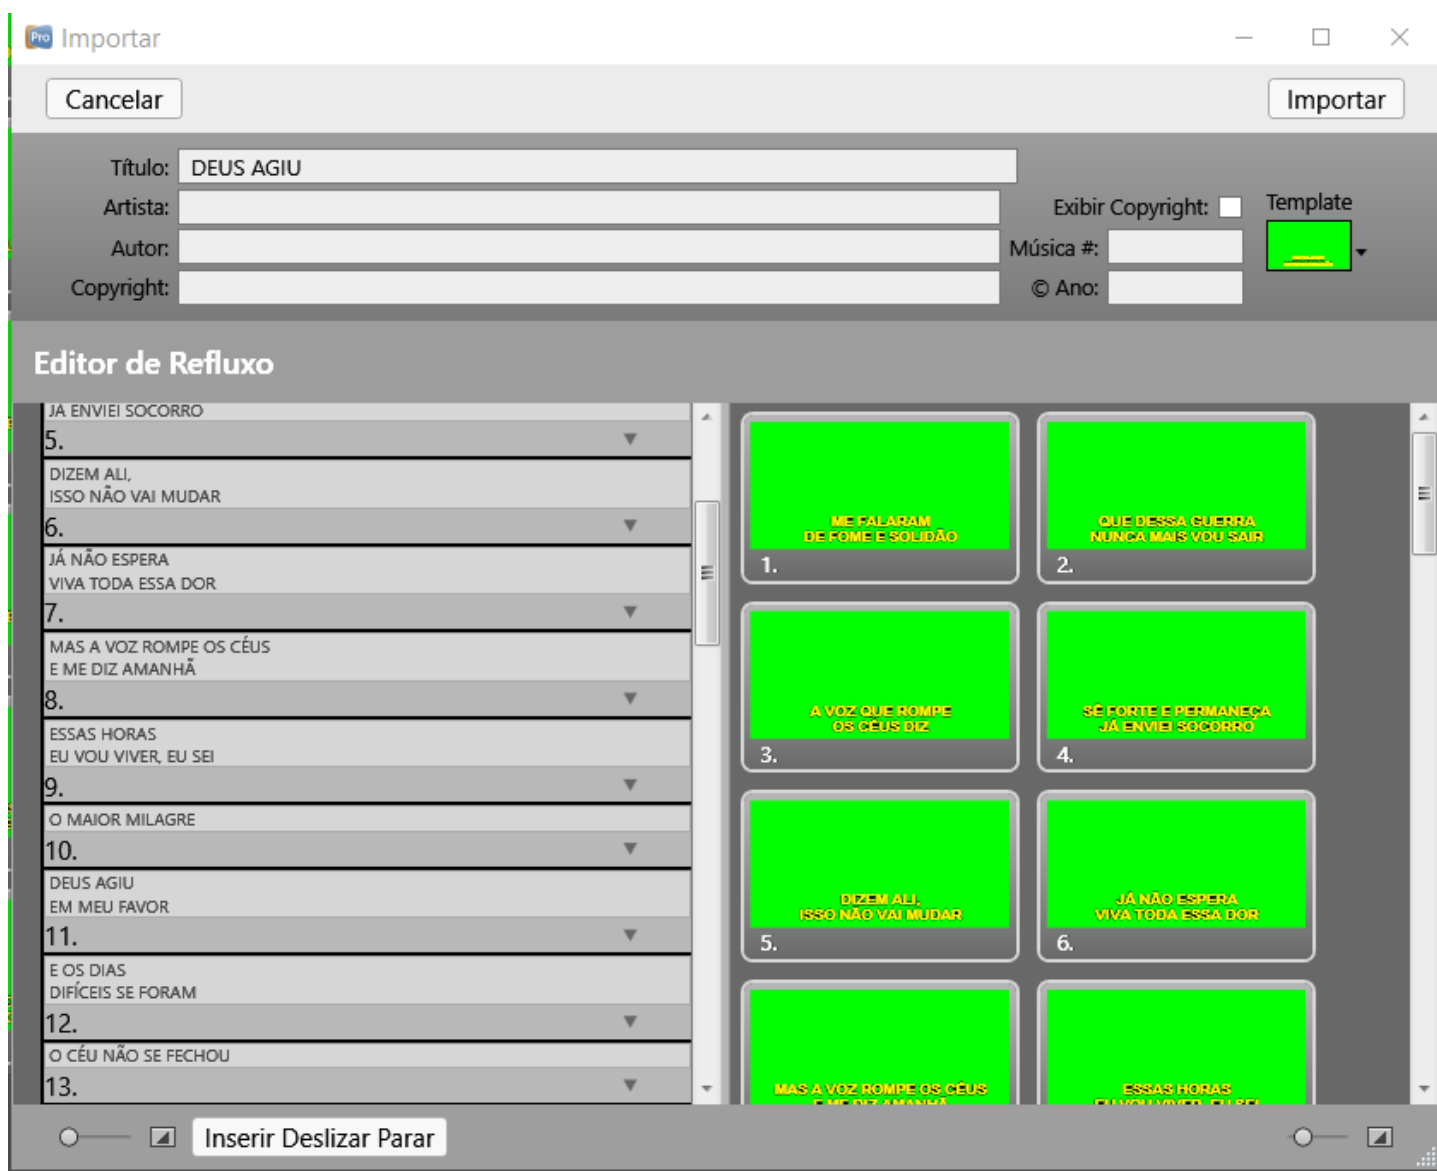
Importar

Cancelar

Importar

Título: DEUS AGIU

Artista:

Autor:

Copyright:

Exibir Copyright:

Música #:

© Ano:

Template

Editor de Refluxo

JÁ ENVIEI SOCORRO

5.

DIZEM ALI,
ISSO NÃO VAI MUDAR

6.

JÁ NÃO ESPERA
VIVA TODA ESSA DOR

7.

MAS A VOZ ROMPE OS CÉUS
E ME DIZ AMANHÃ

8.

ESSAS HORAS
EU VOU VIVER, EU SEI

9.

O MAIOR MILAGRE

10.

DEUS AGIU
EM MEU FAVOR

11.

E OS DIAS
DIFÍCEIS SE FORAM

12.

O CÉU NÃO SE FECHOU

13.

ME FALARAM
DE FOME E SOLIDÃO

1.

QUE DESSA GUERRA
NUNCA MAIS VOU SAIR

2.

A VOZ QUE ROMPE
OS CÉUS DIZ

3.

SÊ FORTE E PERMANEÇA
JÁ ENVIEI SOCORRO

4.

DIZEM ALI,
ISSO NÃO VAI MUDAR

5.

JÁ NÃO ESPERA
VIVA TODA ESSA DOR

6.

MAS A VOZ ROMPE OS CÉUS
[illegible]

ESSAS HORAS
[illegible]

Inserir Deslizar Parar